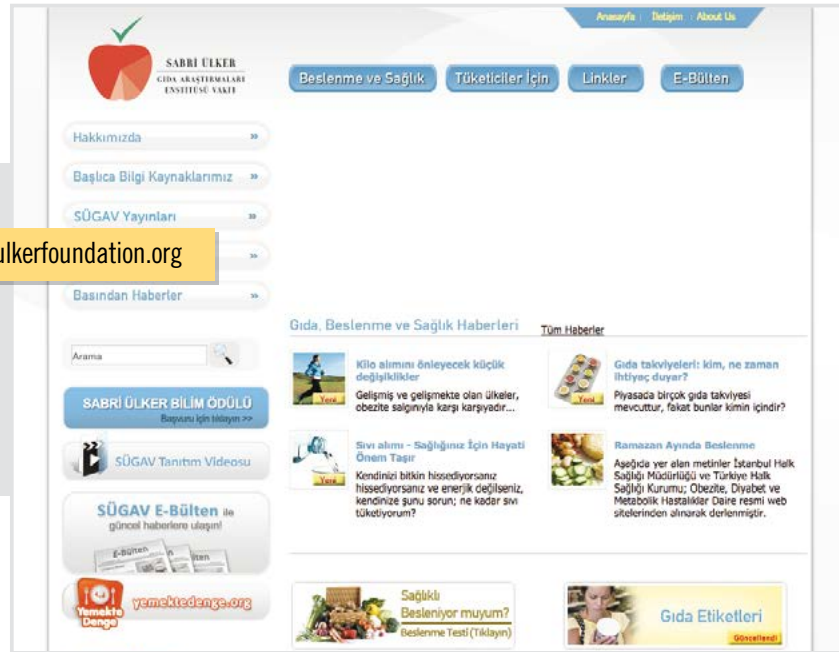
Anasayfa | İletişim | About Us

SABRİ ÜLKER GIDA ARAŞTIRMALARI ENSTİTÜSÜ VAKFI

Beslenme ve Sağlık | Tüketiciler İçin | Linkler | E-Bülten

Hakkımızda »

Başlıca Bilgi Kaynaklarımız »

SÜGAV Yayınları »

ulkerfoundation.org

Basından Haberler »

Arama

SABRİ ÜLKER BİLİM ÖDÜLÜ
Başvuru için tıklayın >>

SÜGAV Tanıtım Videosu

SÜGAV E-Bülten ile güncel haberlere ulaşın!

E-Bülten

Yemekte Denge
yemektedenge.org

Gıda, Beslenme ve Sağlık Haberleri

Tüm Haberler

Yeni
Kilo alımını önleyecek küçük değişiklikler
Gelişmiş ve gelişmekte olan ülkeler, obezite salgınıyla karşı karşıyadır...

Yeni
Gıda takviyeleri: kim, ne zaman ihtiyaç duyar?
Piyasada birçok gıda takviyesi mevcuttur, fakat bunlar kimin içindir?

Yeni
Sıvı alımı - Sağlığınız İçin Hayati Önem Taşır
Kendinizi bitkin hissediyorsanız hissediyorsanız ve enerjik değilseniz, kendinize şunu sorun; ne kadar sıvı tüketiyorum?

Ramazan Ayında Beslenme
Aşağıda yer alan metinler İstanbul Halk Sağlığı Müdürlüğü ve Türkiye Halk Sağlığı Kurumu; Obezite, Diyabet ve Metabolik Hastalıklar Daire resmi web sitelerinden alınarak derlenmiştir.

Sağlıklı Besleniyor muyum?
Beslenme Testi (Tıklayın)

Gıda Etiketleri
Güncellendi